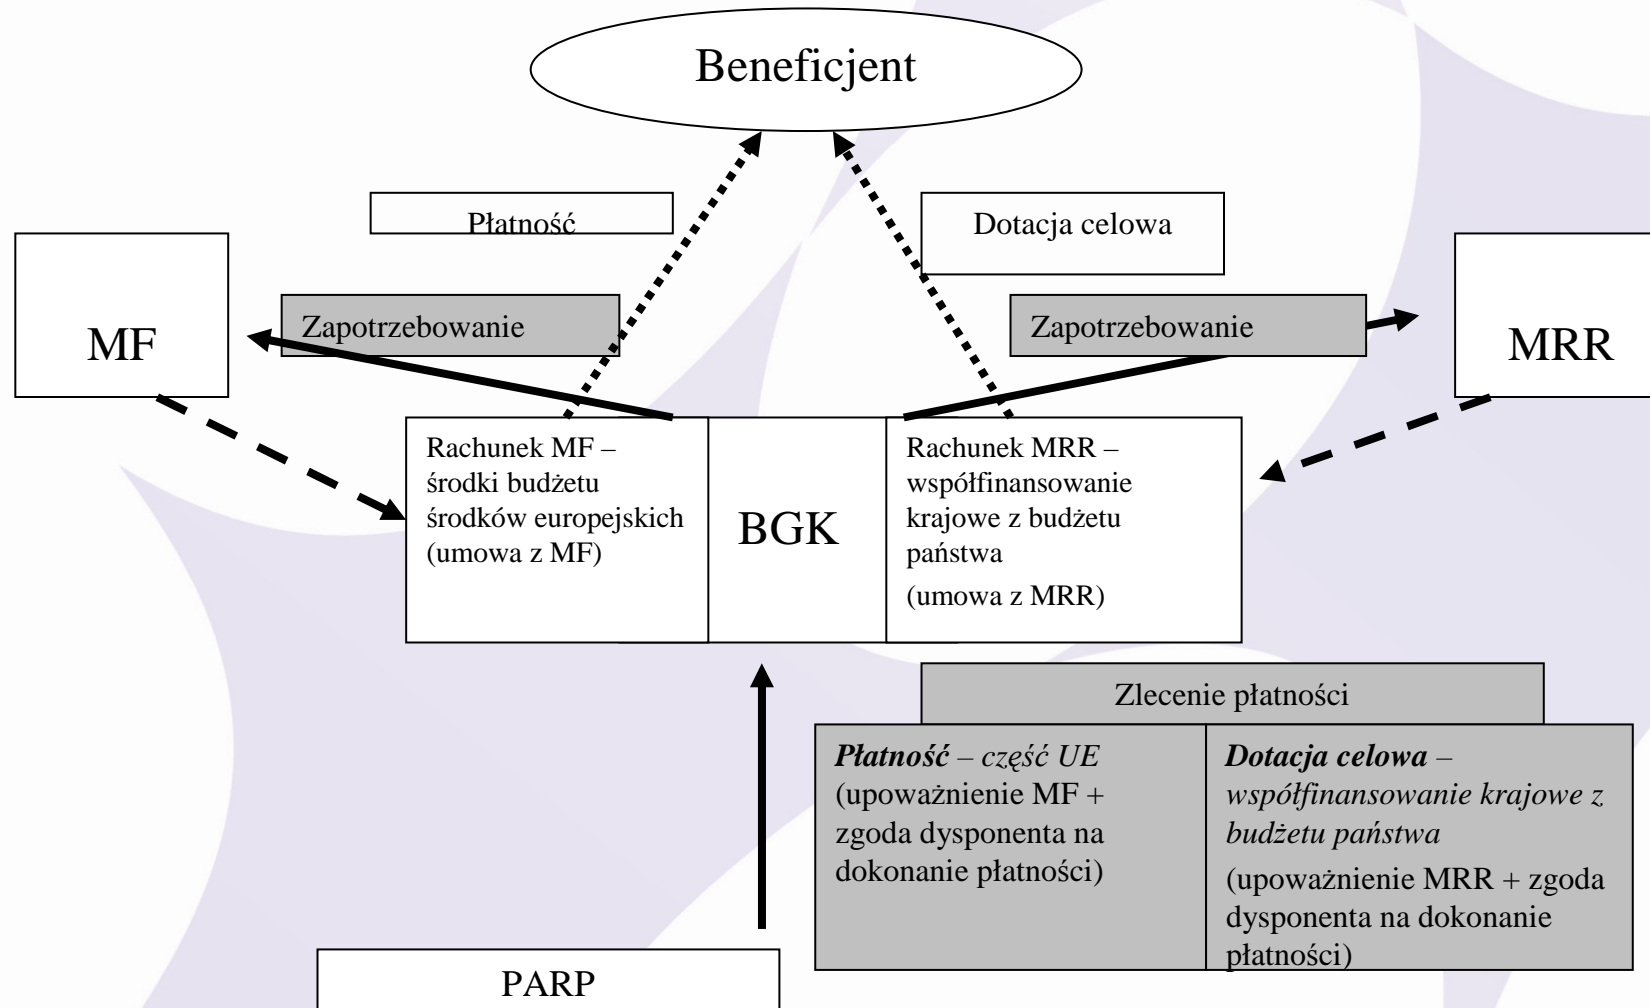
Beneficjent

Płatność

Dotacja celowa

MF

Zapotrzebowanie

Zapotrzebowanie

MRR

Rachunek MF – środki budżetu środków europejskich (umowa z MF)

BGK

Rachunek MRR – współfinansowanie krajowe z budżetu państwa
(umowa z MRR)

Zlecenie płatności

| ***Płatność** – część UE* (upoważnienie MF + zgoda dysponenta na dokonanie płatności) | ***Dotacja celowa** – współfinansowanie krajowe z budżetu państwa* (upoważnienie MRR + zgoda dysponenta na dokonanie płatności) |
|---|---|

PARP